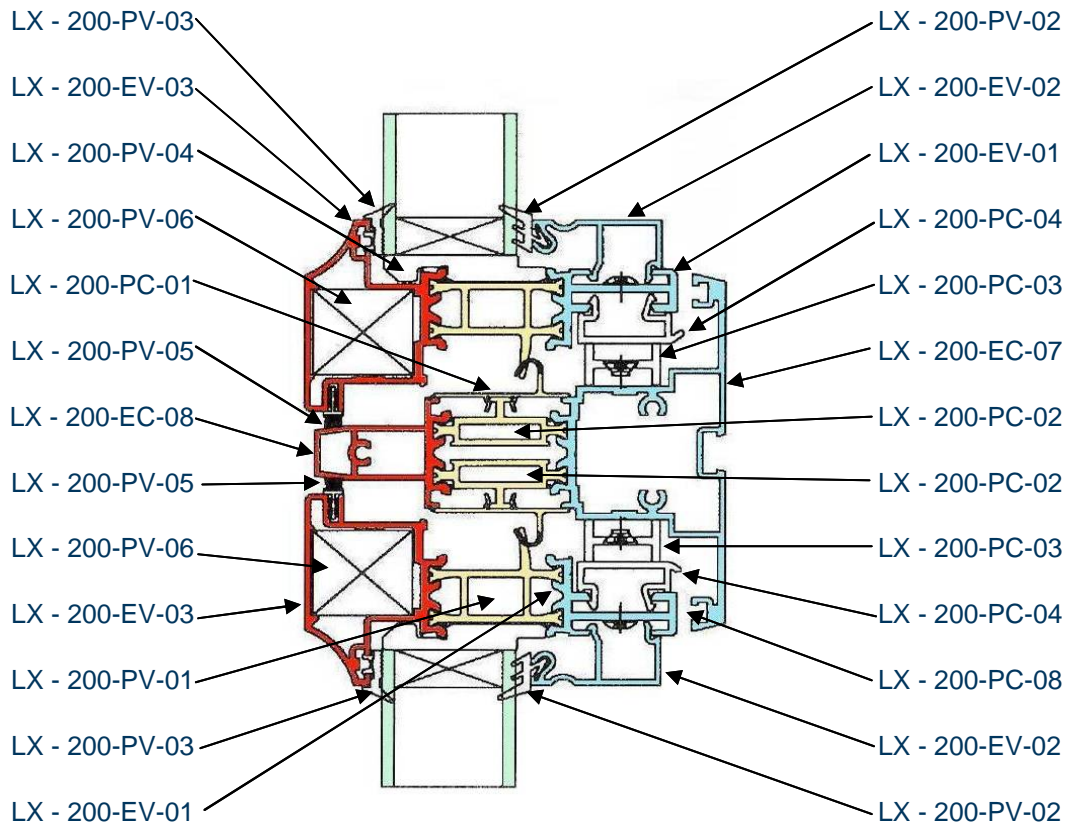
LX - 200-PV-03
LX - 200-EV-03
LX - 200-PV-04
LX - 200-PV-06
LX - 200-PC-01
LX - 200-PV-05
LX - 200-EC-08
LX - 200-PV-05
LX - 200-PV-06
LX - 200-EV-03
LX - 200-PV-01
LX - 200-PV-03
LX - 200-EV-01

LX - 200-PV-02
LX - 200-EV-02
LX - 200-EV-01
LX - 200-PC-04
LX - 200-PC-03
LX - 200-EC-07
LX - 200-PC-02
LX - 200-PC-02
LX - 200-PC-03
LX - 200-PC-04
LX - 200-PC-08
LX - 200-EV-02
LX - 200-PV-02